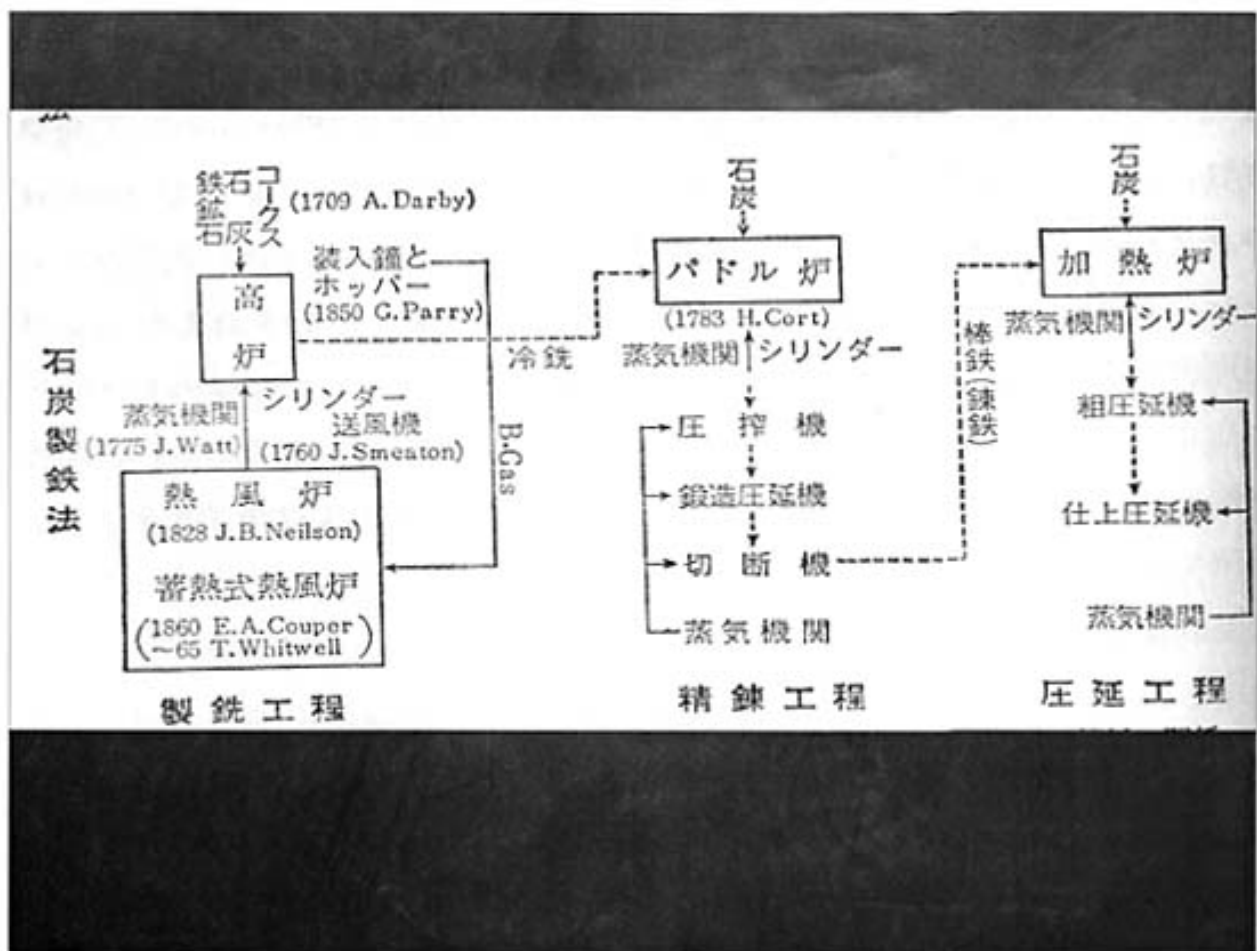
石炭製鉄法

鉄鉱石
石灰
コークス (1709 A.Darby)
装入鐘とホッパー (1850 G.Parry)
高炉
冷銑
蒸気機関 (1775 J.Watt)
シリンダー
送風機 (1760 J.Smeaton)
B.Gas
熱風炉 (1828 J.B.Neilson)
蓄熱式熱風炉 (1860 E.A.Couper ~65 T.Whitwell)
製銑工程

石炭
パドル炉 (1783 H.Cort)
蒸気機関 シリンダー
圧搾機
鍛造圧延機
切断機
蒸気機関
精錬工程

棒鉄(錬鉄)

石炭
加熱炉
蒸気機関 シリンダー
粗圧延機
仕上圧延機
蒸気機関
圧延工程